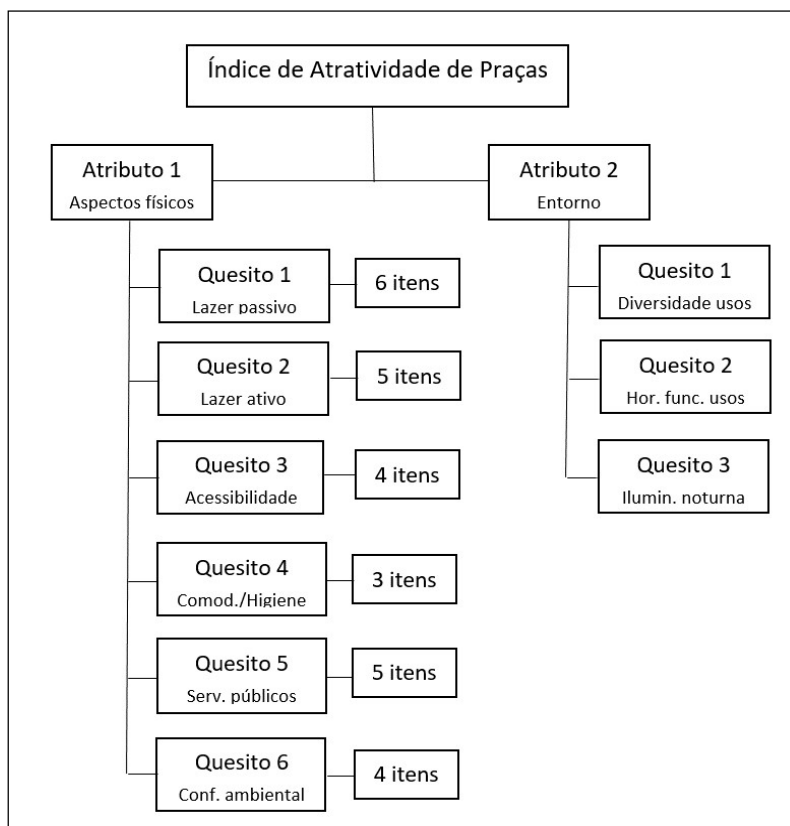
Índice de Atratividade de Praças

Atributo 1
Aspectos físicos

Quesito 1
Lazer passivo

6 itens

Quesito 2
Lazer ativo

5 itens

Quesito 3
Acessibilidade

4 itens

Quesito 4
Comod./Higiene

3 itens

Quesito 5
Serv. públicos

5 itens

Quesito 6
Conf. ambiental

4 itens

Atributo 2
Entorno

Quesito 1
Diversidade usos

Quesito 2
Hor. func. usos

Quesito 3
Ilumin. noturna